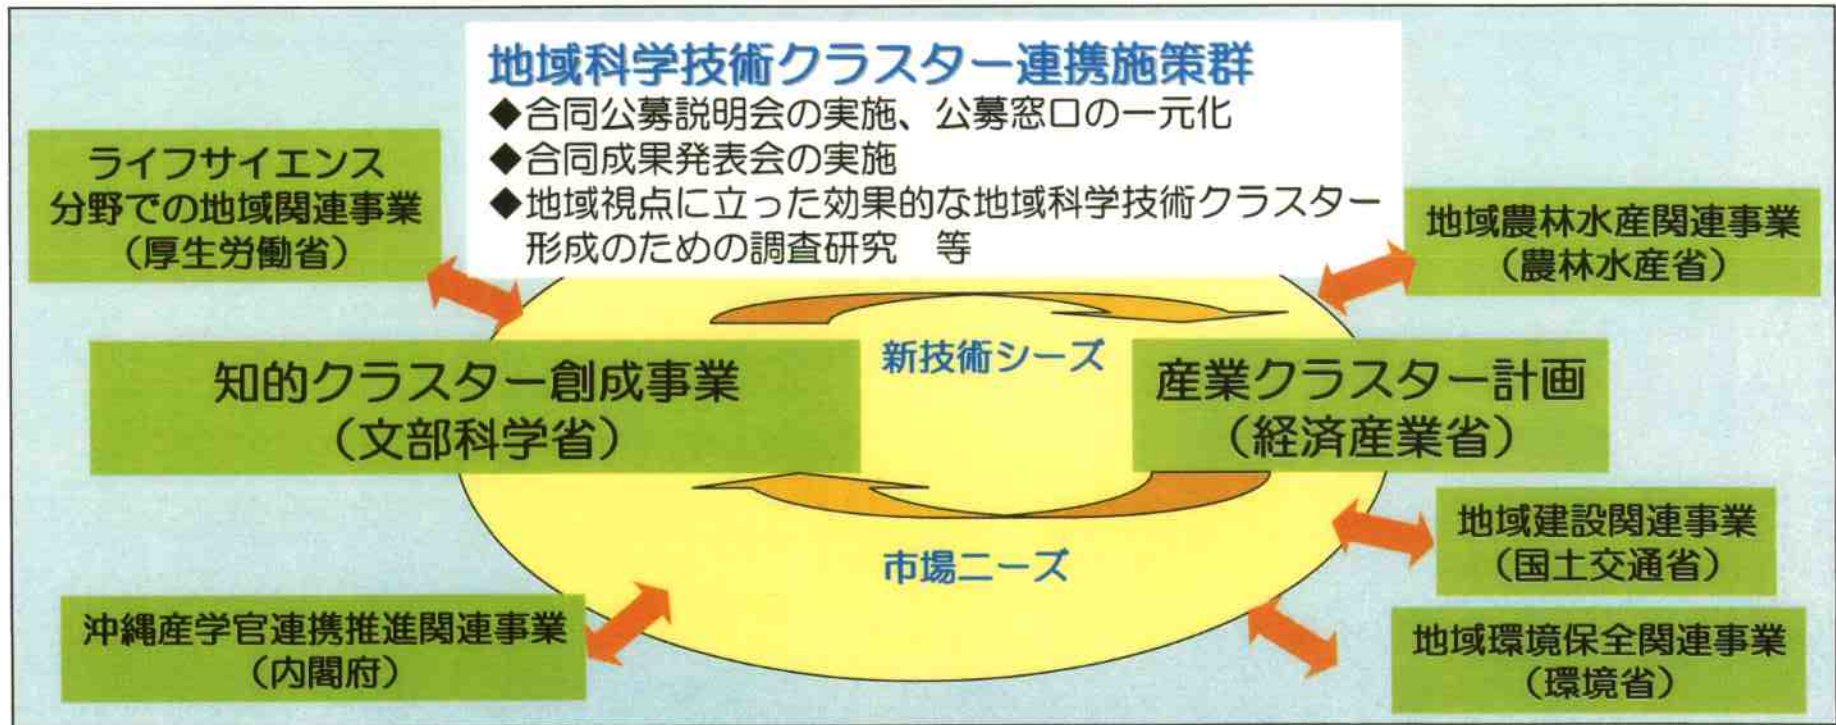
地域科学技術クラスター連携施策群
◆合同公募説明会の実施、公募窓口の一元化
◆合同成果発表会の実施
◆地域視点に立った効果的な地域科学技術クラスター形成のための調査研究　等

ライフサイエンス分野での地域関連事業
（厚生労働省）

地域農林水産関連事業
（農林水産省）

新技術シーズ

知的クラスター創成事業
（文部科学省）

産業クラスター計画
（経済産業省）

地域建設関連事業
（国土交通省）

市場ニーズ

沖縄産学官連携推進関連事業
（内閣府）

地域環境保全関連事業
（環境省）